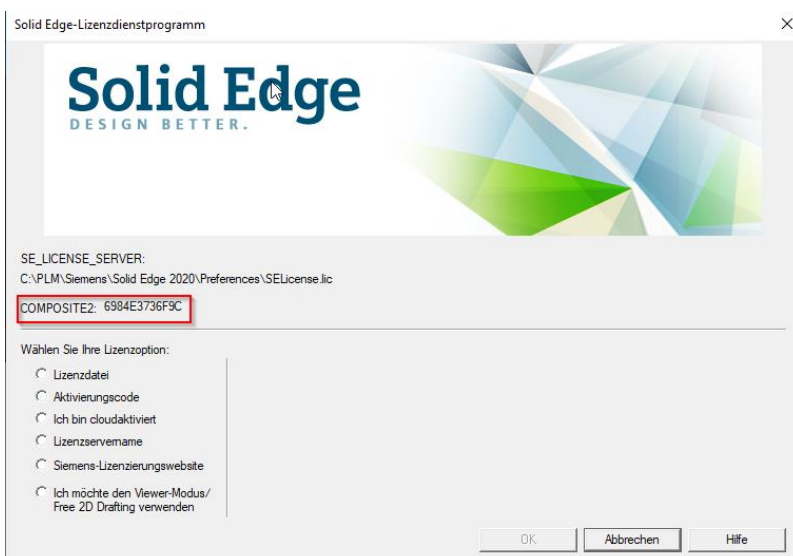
Solid Edge-Lizenzdienstprogramm

×

Solid Edge
DESIGN BETTER.

SE_LICENSE_SERVER:
C:\PLM\Siemens\Solid Edge 2020\Preferences\SELicense.lic

COMPOSITE2: 6984E3736F9C

Wählen Sie Ihre Lizenzoption:

Lizenzdatei

Aktivierungscode

Ich bin cloudaktiviert

Lizenzservername

Siemens-Lizenzierungswebsite

Ich möchte den Viewer-Modus/ Free 2D Drafting verwenden

OK

Abbrechen

Hilfe